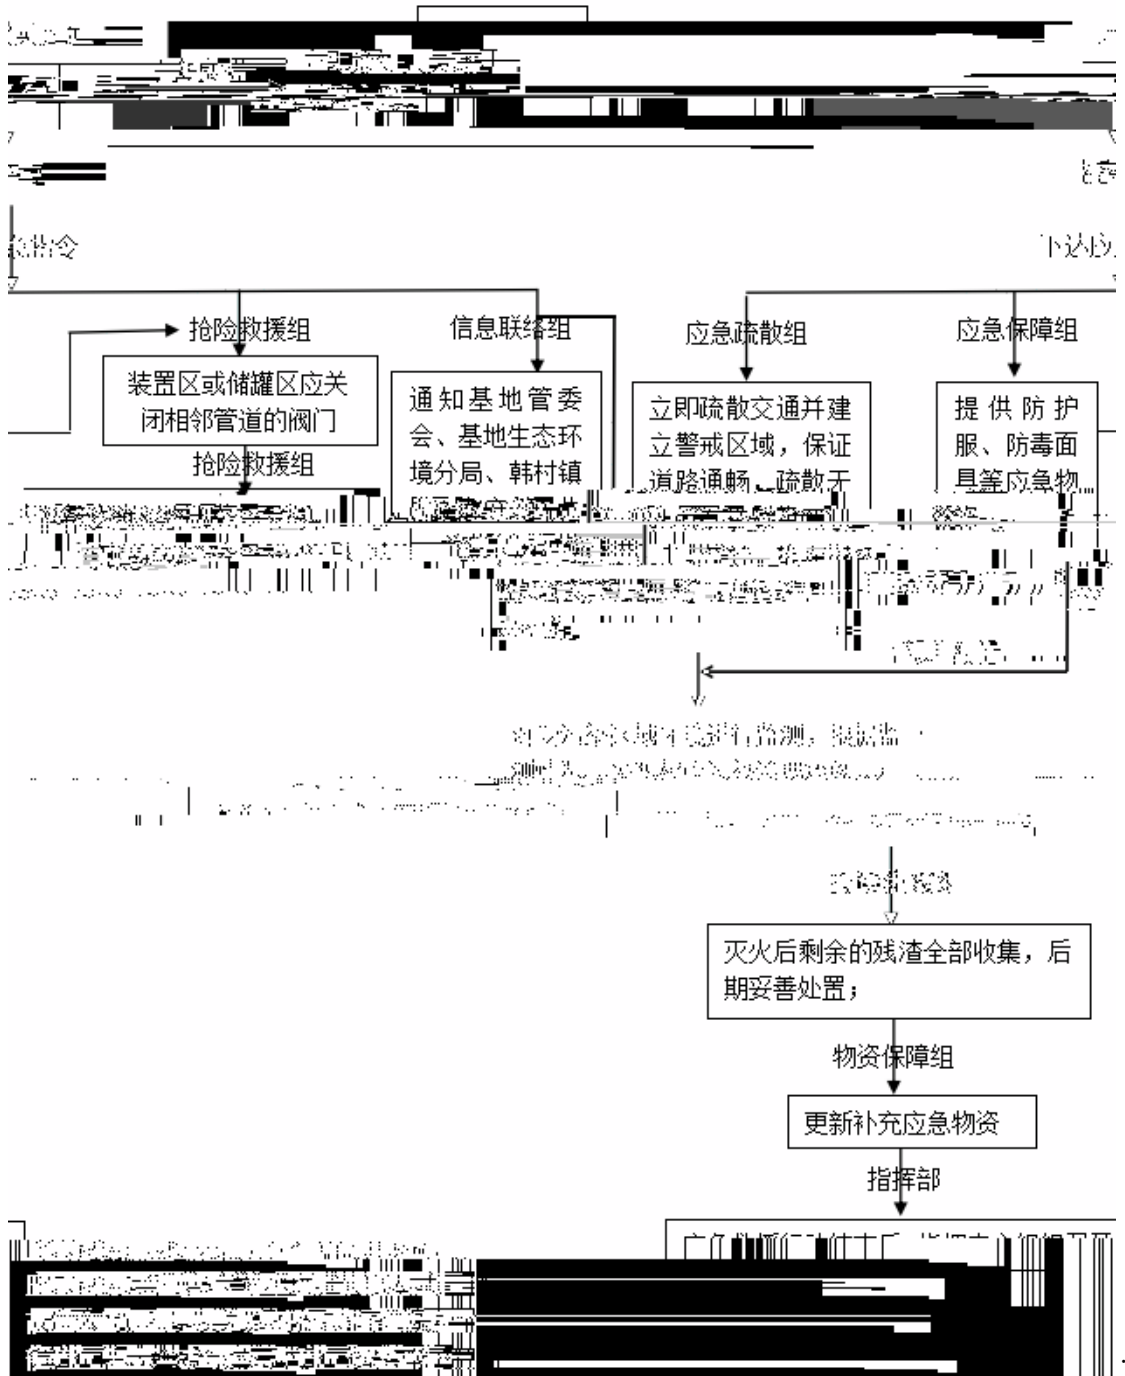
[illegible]

急指令

下达应

抢险救援组

信息联络组

应急疏散组

应急保障组

装置区或储罐区应关闭相邻管道的阀门

通知基地管委会、基地生态环境分局、韩村镇

立即疏散交通并建立警戒区域，保证道路通畅，疏散无

提供防护服、防毒面具等应急物

抢险救援组

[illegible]

抢险救援组

灭火后剩余的残渣全部收集，后期妥善处置；

物资保障组

更新补充应急物资

指挥部

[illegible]